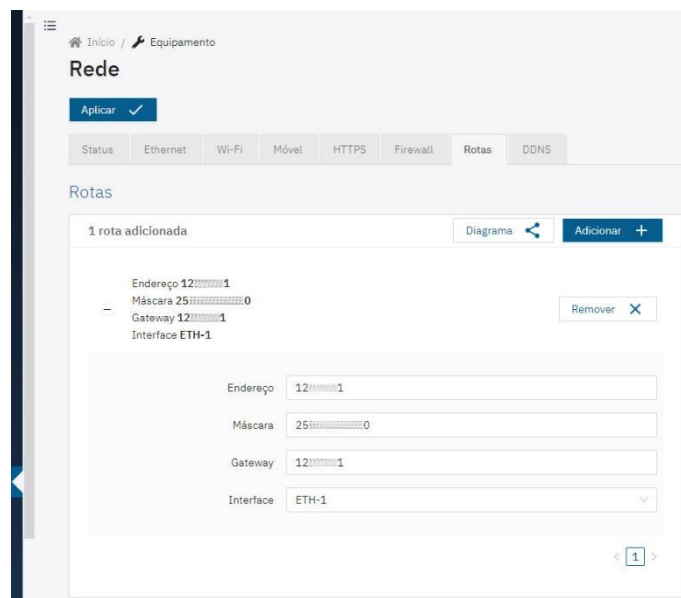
Início / Equipamento

Rede

Aplicar

Status | Ethernet | Wi-Fi | Móvel | HTTPS | Firewall | Rotas | DDNS

Rotas

1 rota adicionada

Diagrama

Adicionar +

Endereço 12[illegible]1
Máscara 25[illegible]0
Gateway 12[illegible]1
Interface ETH-1

Remover

Endereço 12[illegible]1

Máscara 25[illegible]0

Gateway 12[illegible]1

Interface ETH-1

1